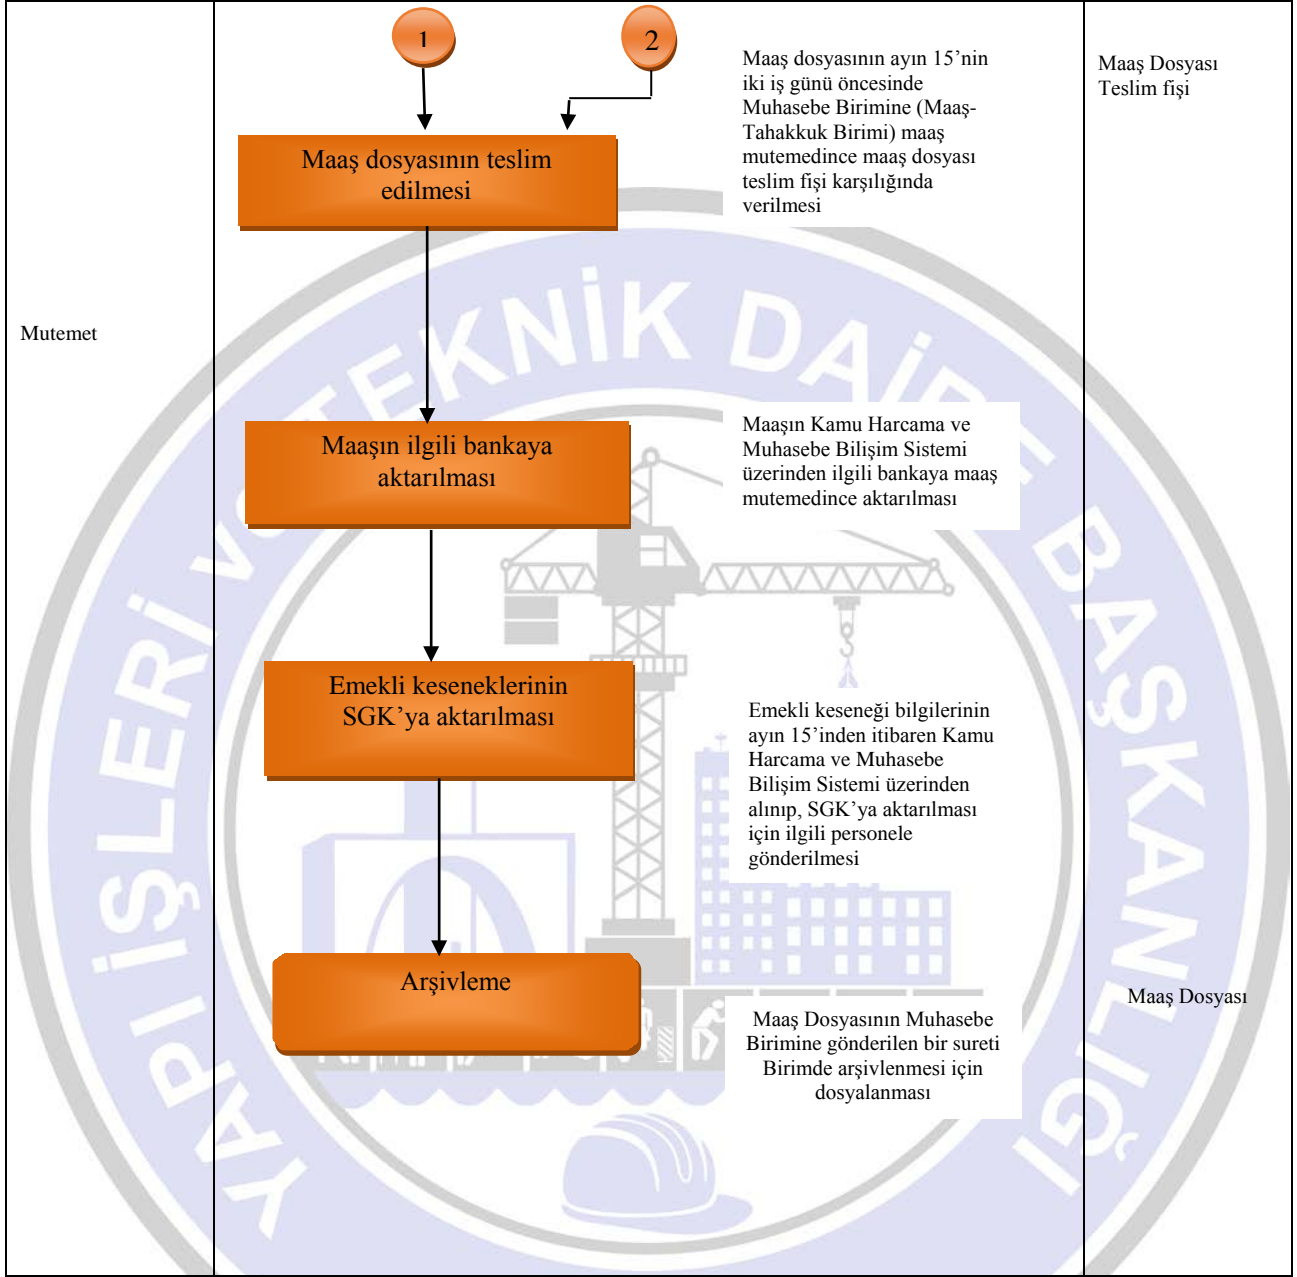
Mutemet

1

2

Maaş dosyasının teslim edilmesi

Maaş dosyasının ayın 15'nin iki iş günü öncesinde Muhasebe Birimine (Maaş-Tahakkuk Birimi) maaş mutemedince maaş dosyası teslim fişi karşılığında verilmesi

Maaş Dosyası Teslim fişi

Maaşın ilgili bankaya aktarılması

Maaşın Kamu Harcama ve Muhasebe Bilişim Sistemi üzerinden ilgili bankaya maaş mutemedince aktarılması

Emekli keseneklerinin SGK'ya aktarılması

Emekli keseneği bilgilerinin ayın 15'inden itibaren Kamu Harcama ve Muhasebe Bilişim Sistemi üzerinden alınıp, SGK'ya aktarılması için ilgili personele gönderilmesi

Arşivleme

Maaş Dosyasının Muhasebe Birimine gönderilen bir sureti Birimde arşivlenmesi için dosyalanması

Maaş Dosyası

YAPI İŞLERİ VE TEKNİK DAİRESİ BAŞKANLIĞI